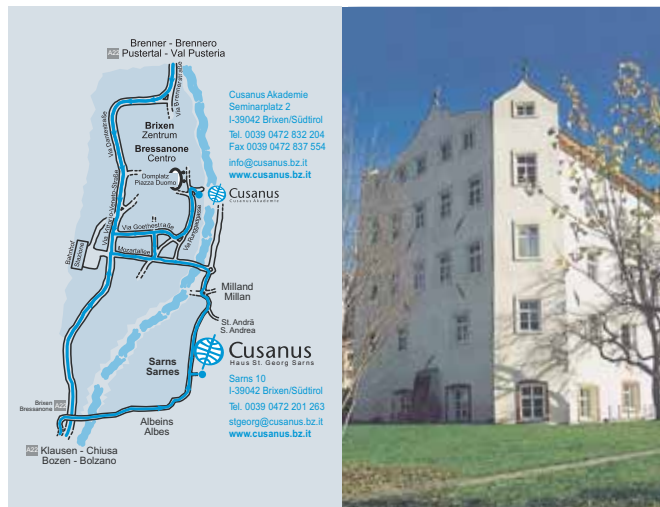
A22 Brenner - Brennero
Pustertal - Val Pusteria

Via Brennerstraße

Via Dantestraße

Brixen
Zentrum

Bressanone
Centro

Domplatz
Piazza Duomo

Via Vittorio-Veneto-Straße

Via Goethestraße

Via Brückengasse

Mozartallee

Bahnhof
Stazione

Cusanus Akademie
Seminarplatz 2
I-39042 Brixen/Südtirol
Tel. 0039 0472 832 204
Fax 0039 0472 837 554
info@cusanus.bz.it
www.cusanus.bz.it

Cusanus
Cusanus Akademie

Milland
Millan

St. Andrä
S. Andrea

Cusanus
Haus St. Georg Sarns

Sarns
Sarnes

Sarns 10
I-39042 Brixen/Südtirol
Tel. 0039 0472 201 263
stgeorg@cusanus.bz.it
www.cusanus.bz.it

Brixen
Bressanone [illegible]

Albeins
Albes

A22 Klausen - Chiusa
Bozen - Bolzano